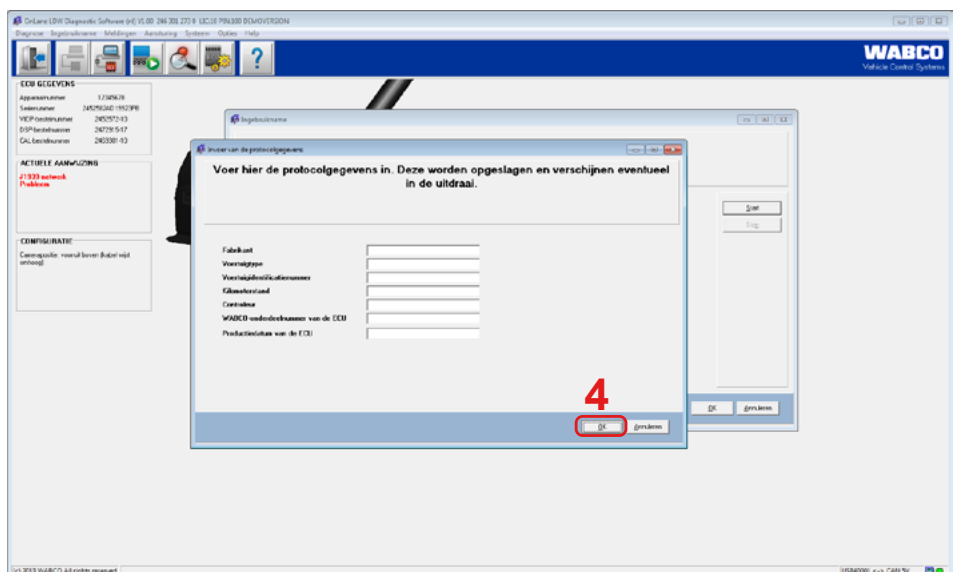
OnLane LDW Diagnostic Software (H) V1.00 246 301 273 0 ECU0 PIN300 DEMOVERSION
Diagnose Ingebruikname Meldingen Aansturing Systeem Opties Help

WABCO
Vehicle Control Systems

ECU GEGEVENS
Apparaatnummer 12345678
Serienummer 2452593A0 1552PB
VICP-bestelnummer 2452572-03
DSP-bestelnummer 2472915-17
CAL-bestelnummer 2403301-03

ACTUELE AANWIJZING
J1939-netwerk
Problem

CONFIGURATIE
Camerapositie: vooruit boven (kabel wijst omhoog)

Ingebruikname

Invoer van de protocolgegevens

Voer hier de protocolgegevens in. Deze worden opgeslagen en verschijnen eventueel in de uitdraai.

Fabrikant
Voertuigtype
Voertuigidentificatienummer
Kilometerstand
Controleur
WABCO-onderdeelnummer van de ECU
Productiedatum van de ECU

Start
Stop

4
OK
Annuleren

OK
Annuleren

© 2013 WABCO All rights reserved
USB4000 <-> CAN 5V